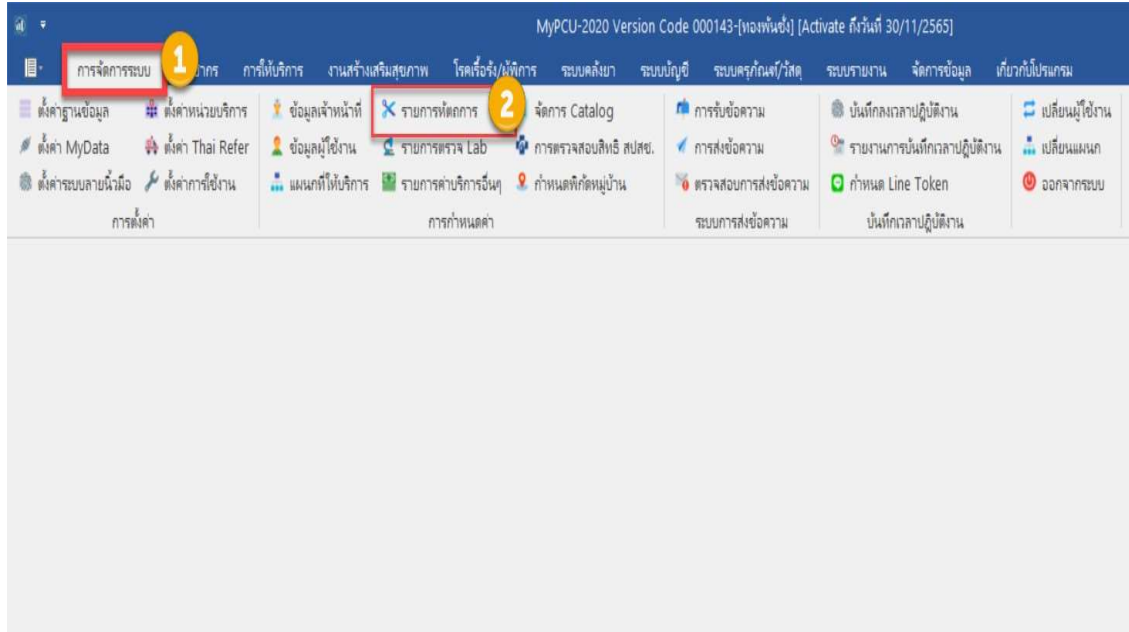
MyPCU-2020 Version Code 000143-[หองพันชั่ง] [Activate ถึงวันที่ 30/11/2565]

การจัดการระบบ 1 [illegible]การ การให้บริการ งานสร้างเสริมสุขภาพ โรคเรื้อรัง/ผู้พิการ ระบบคลังยา ระบบบัญชี ระบบครุภัณฑ์/วัสดุ ระบบรายงาน จัดการข้อมูล เกี่ยวกับโปรแกรม

ตั้งค่าฐานข้อมูล
ตั้งค่า MyData
ตั้งค่าระบบลายนิ้วมือ
ตั้งค่าหน่วยบริการ
ตั้งค่า Thai Refer
ตั้งค่าการใช้งาน
การตั้งค่า

ข้อมูลเจ้าหน้าที่
ข้อมูลผู้ใช้งาน
แผนกที่ให้บริการ
รายการหัตถการ 2
รายการตรวจ Lab
รายการค่าบริการอื่นๆ
จัดการ Catalog
การตรวจสอบสิทธิ สปสช.
กำหนดพิกัดหมู่บ้าน
การกำหนดค่า

การรับข้อความ
การส่งข้อความ
ตรวจสอบการส่งข้อความ
ระบบการส่งข้อความ

บันทึกลงเวลาปฏิบัติงาน
รายงานการบันทึกเวลาปฏิบัติงาน
กำหนด Line Token
บันทึกเวลาปฏิบัติงาน

เปลี่ยนผู้ใช้งาน
เปลี่ยนแผนก
ออกจากระบบ